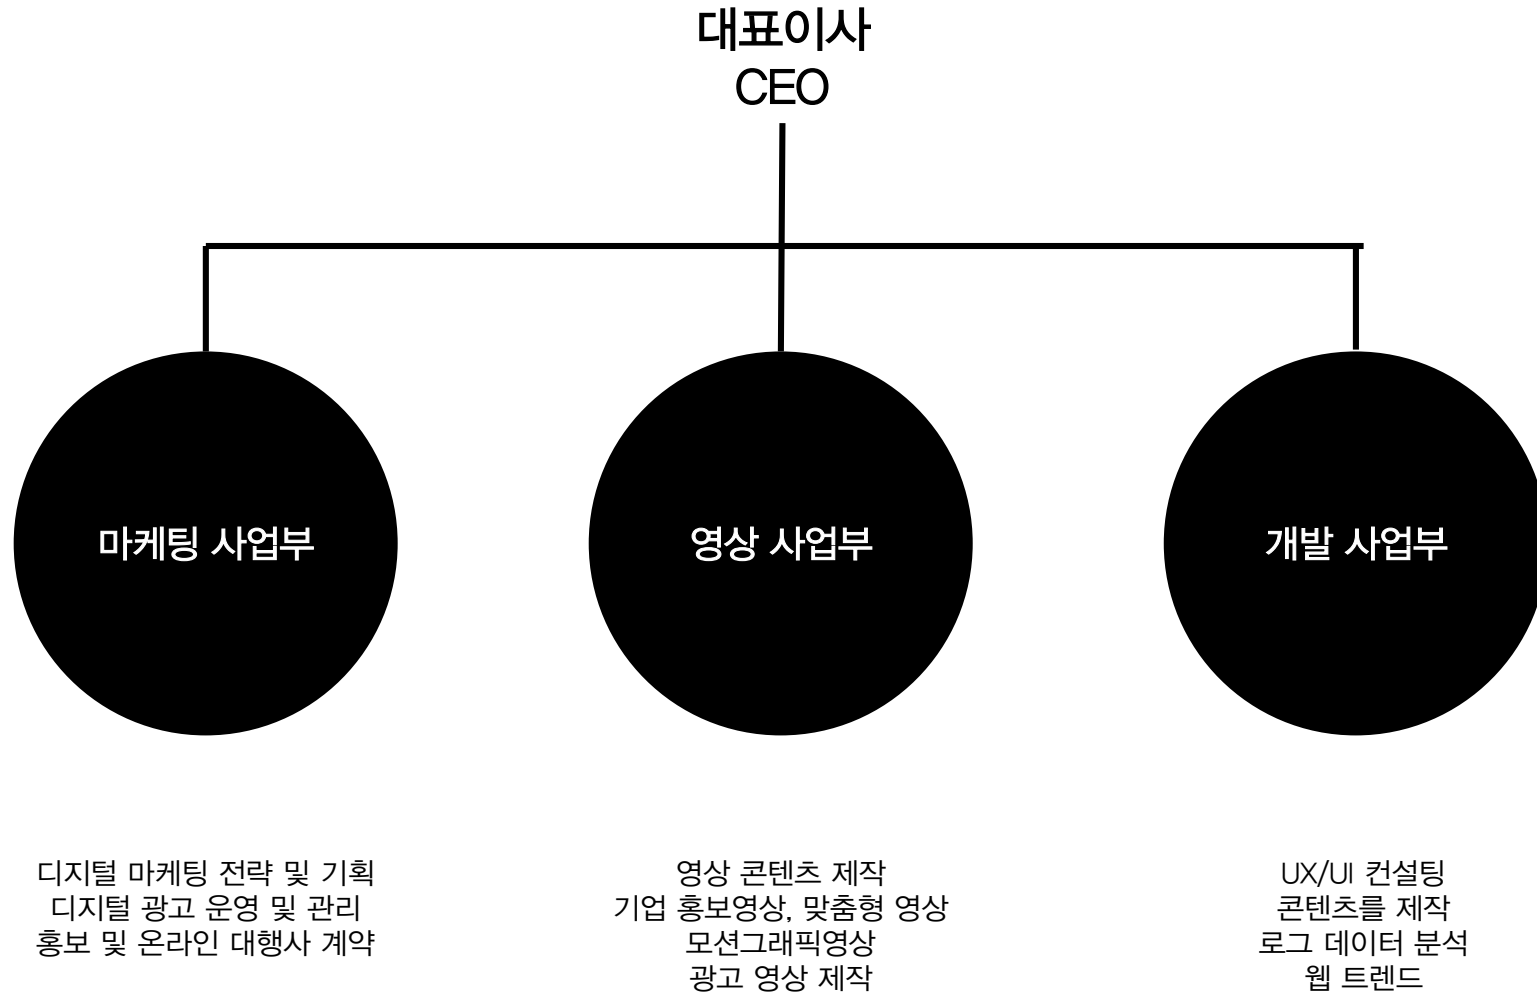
대표이사
CEO

마케팅 사업부

영상 사업부

개발 사업부

디지털 마케팅 전략 및 기획
디지털 광고 운영 및 관리
홍보 및 온라인 대행사 계약

영상 콘텐츠 제작
기업 홍보영상, 맞춤형 영상
모션그래픽영상
광고 영상 제작

UX/UI 컨설팅
콘텐츠를 제작
로그 데이터 분석
웹 트렌드